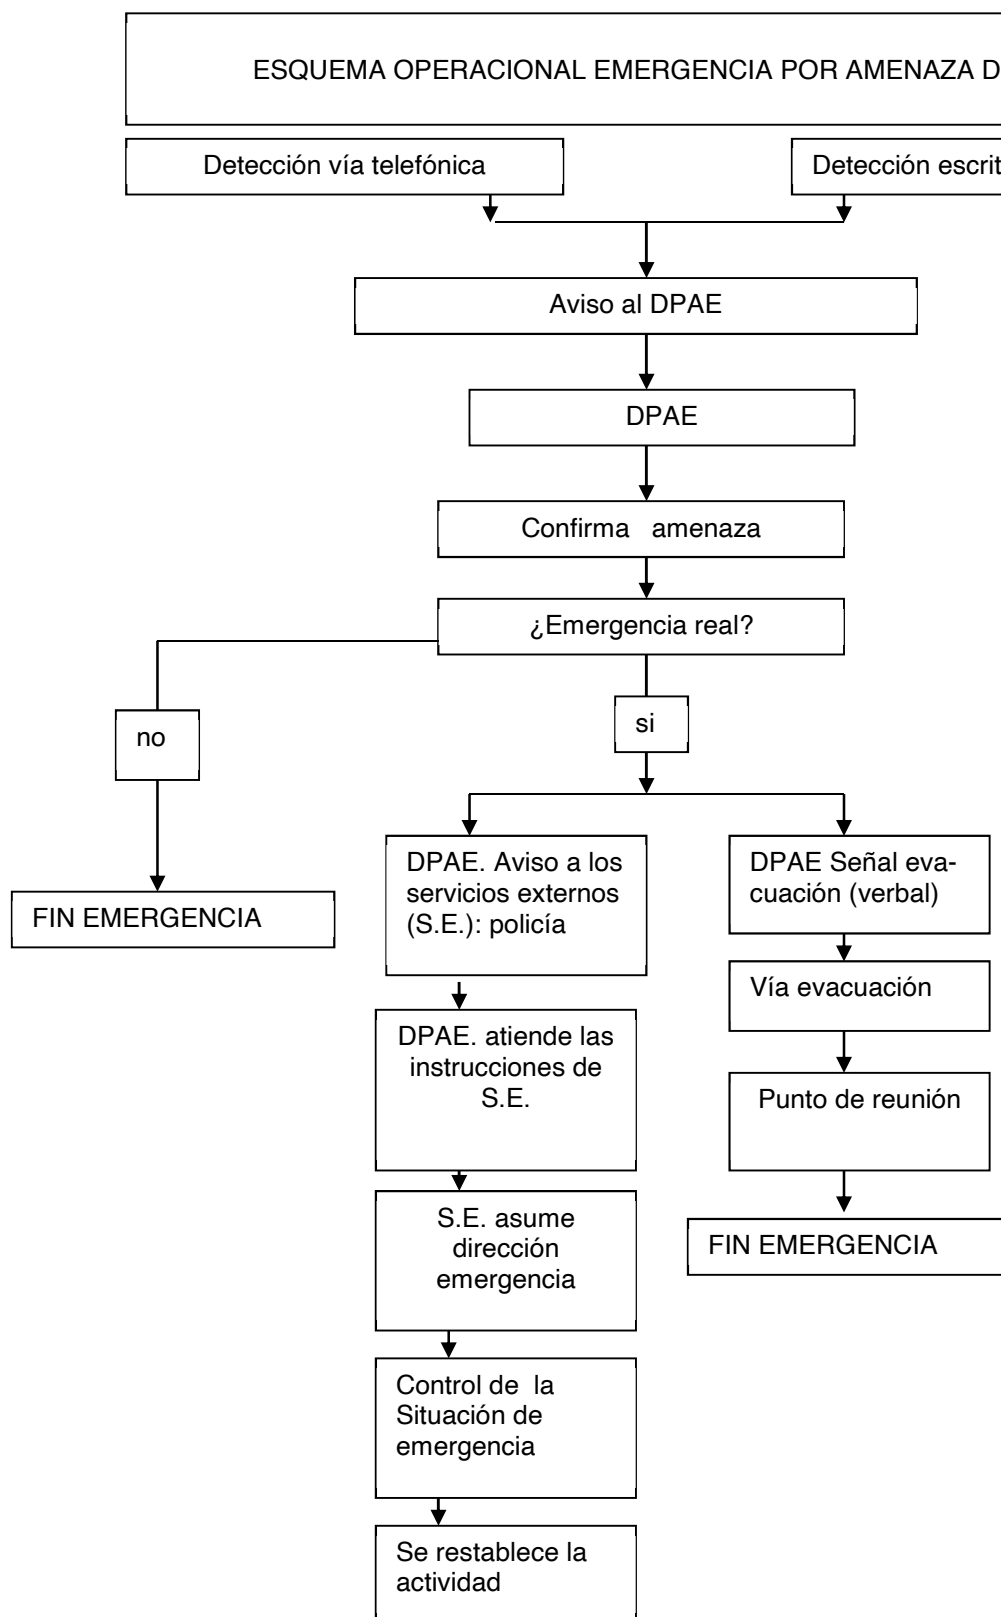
ESQUEMA OPERACIONAL EMERGENCIA POR AMENAZA D

Detección vía telefónica

Detección escrit

Aviso al DPAE

DPAE

Confirma amenaza

¿Emergencia real?

no

FIN EMERGENCIA

si

DPAE. Aviso a los servicios externos (S.E.): policía

DPAE. atiende las instrucciones de S.E.

S.E. asume dirección emergencia

Control de la Situación de emergencia

Se restablece la actividad

DPAE Señal evacuación (verbal)

Vía evacuación

Punto de reunión

FIN EMERGENCIA